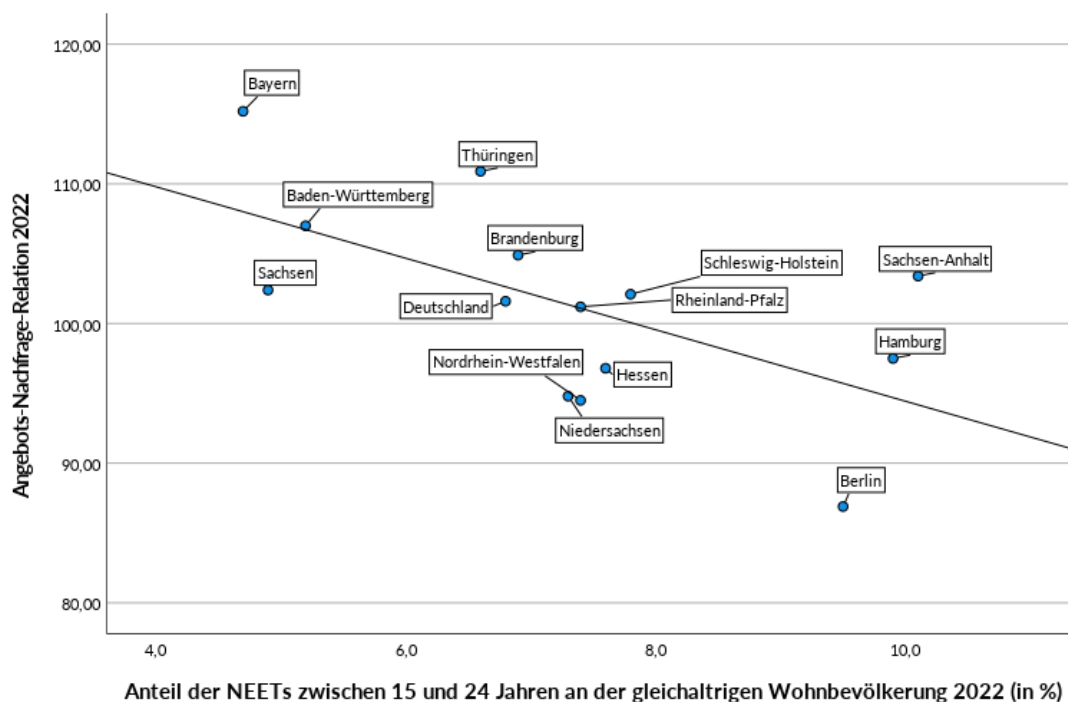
Angebots-Nachfrage-Relation 2022

120,00
110,00
100,00
90,00
80,00

Bayern
Thüringen
Baden-Württemberg
Brandenburg
Schleswig-Holstein
Sachsen-Anhalt
Sachsen
Deutschland
Rheinland-Pfalz
Hamburg
Nordrhein-Westfalen
Hessen
Niedersachsen
Berlin

4,0
6,0
8,0
10,0

Anteil der NEETs zwischen 15 und 24 Jahren an der gleichaltrigen Wohnbevölkerung 2022 (in %)